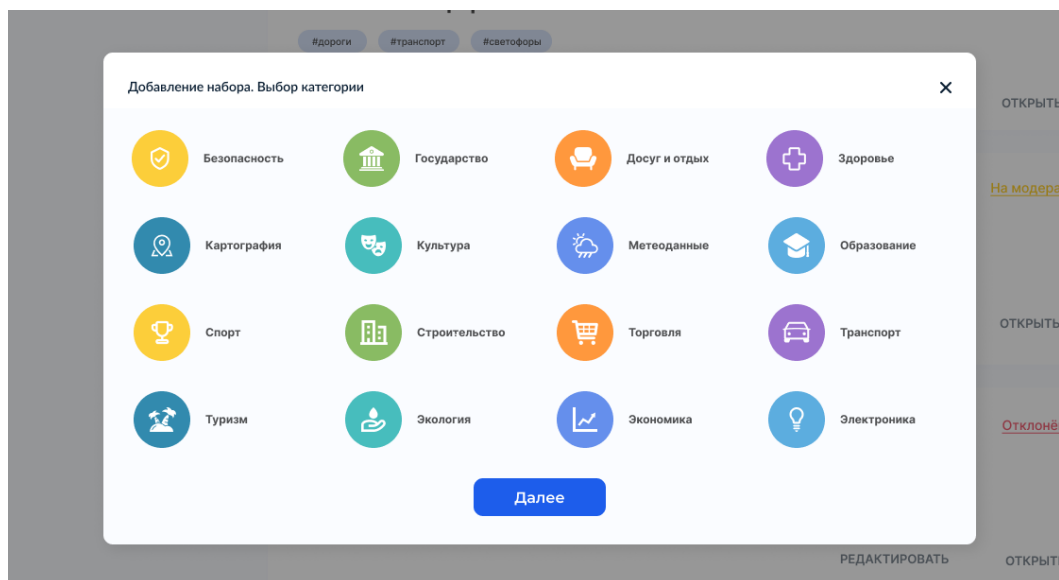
#дороги #транспорт #светофоры

Добавление набора. Выбор категории

×

ОТКРЫТЬ

Безопасность
Государство
Досуг и отдых
Здоровье

На модера

Картография
Культура
Метеоданные
Образование

Спорт
Строительство
Торговля
Транспорт

ОТКРЫТЬ

Туризм
Экология
Экономика
Электроника

Отклонё

Далее

РЕДАКТИРОВАТЬ

ОТКРЫТЬ